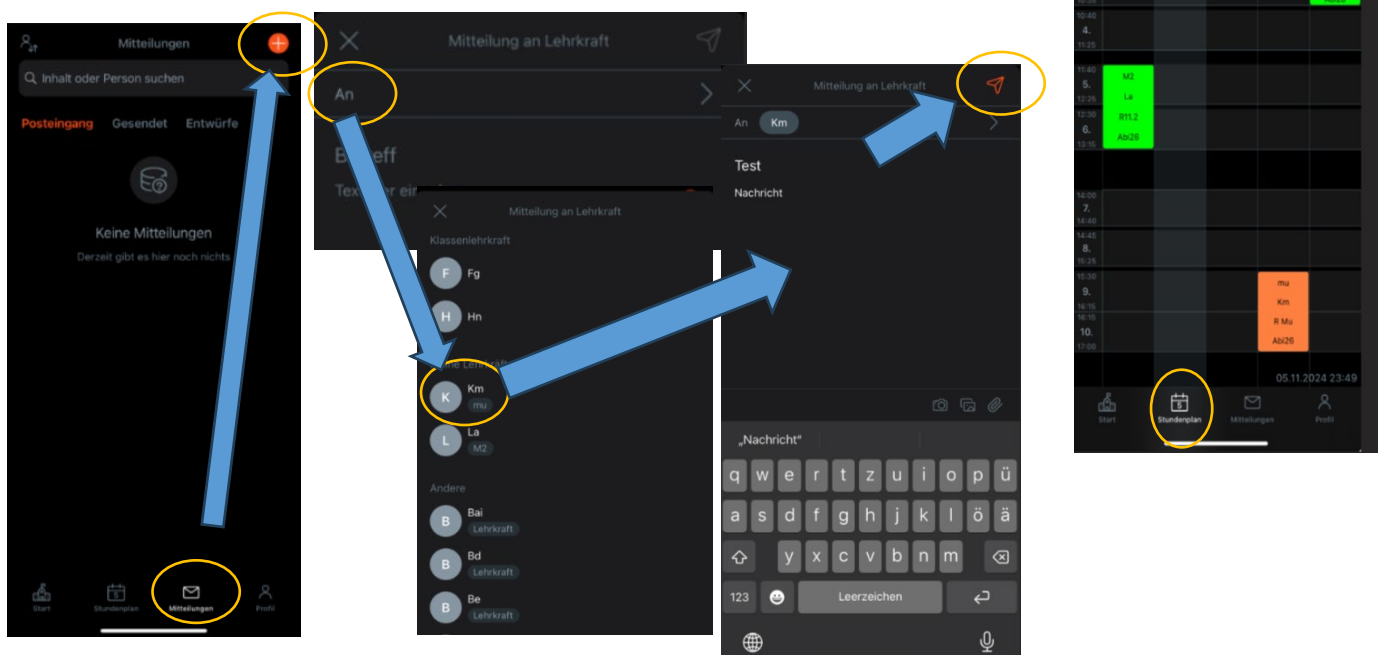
Mitteilungen

Inhalt oder Person suchen

Posteingang Gesendet Entwürfe

Keine Mitteilungen

Derzeit gibt es hier noch nichts

Start Stundenplan Mitteilungen Profil

Mitteilung an Lehrkraft

An

Be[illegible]eff

Tex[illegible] ein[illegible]

Mitteilung an Lehrkraft

Klassenlehrkraft

F Fg

H Hn

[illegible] Lehrkr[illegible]

K Km mu

L La M2

Andere

B Bai Lehrkraft

B Bd Lehrkraft

B Be Lehrkraft

Mitteilung an Lehrkraft

An Km

Test

Nachricht

„Nachricht“

q w e r t z u i o p ü

a s d f g h j k l ö ä

y x c v b n m

123 Leerzeichen

10:40 4. 11:25

11:40 5. 12:25

12:30 6. 13:15

M2 La R11.2 Abi26

14:00 7. 14:40

14:45 8. 15:25

15:30 9. 16:15

16:15 10. 17:00

mu Km R Mu Abi26

05.11.2024 23:49

Start Stundenplan Mitteilungen Profil